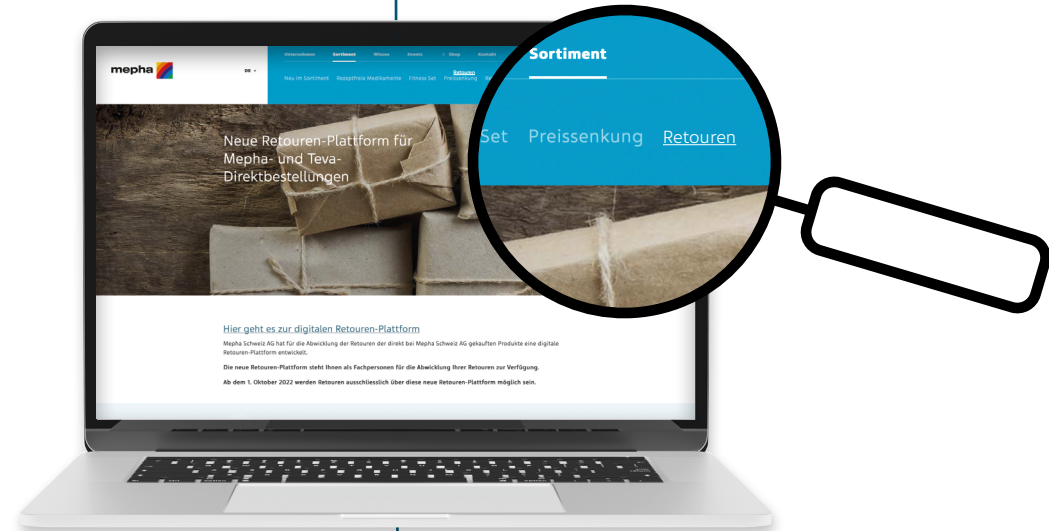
mepha

DE

Unternehmen Sortiment Wissen Events Shop Kontakt

Neu im Sortiment Rezeptfreie Medikamente Fitness Set Preissenkung Retouren

Sortiment

Set Preissenkung Retouren

Neue Retouren-Plattform für Mepha- und Teva-Direktbestellungen

Hier geht es zur digitalen Retouren-Plattform

Mepha Schweiz AG hat für die Abwicklung der Retouren der direkt bei Mepha Schweiz AG gekauften Produkte eine digitale Retouren-Plattform entwickelt.

Die neue Retouren-Plattform steht Ihnen als Fachpersonen für die Abwicklung Ihrer Retouren zur Verfügung.

Ab dem 1. Oktober 2022 werden Retouren ausschliesslich über diese neue Retouren-Plattform möglich sein.